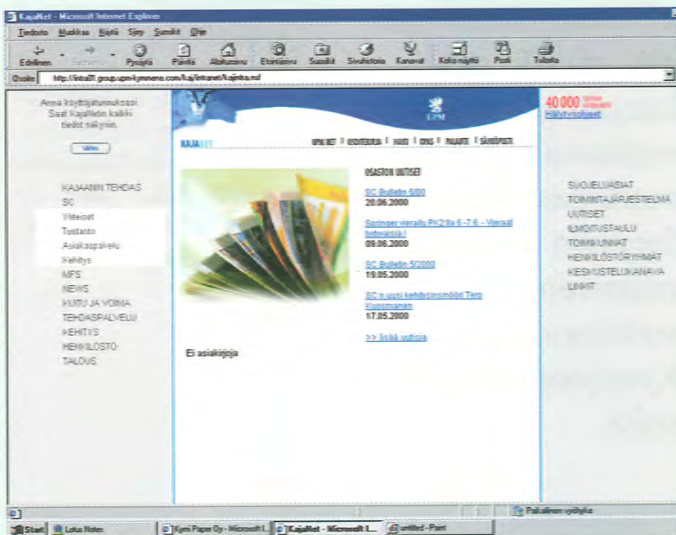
KajaNet - Microsoft Internet Explorer

Tiedosto Muokkaa Näytä Siirry Suosikit Ohje

Edellinen Seuraava Pysäytä Päivitä Aloitussivu Etsintäruutu Suosikit Sivuhistoria Kanavat Koko näyttö Posti Tulosta

Osoite http://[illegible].group.upm-kymmene.com/kaj/intranet/kajintra.nsf

Anna käyttäjätunnuksesi. Saat KajaNetin kaikki tiedot näkyviin.

Valitse

KAJAANIN TEHDAS
SC
Yhteiset
Tuotanto
Asiakaspalvelu
Kehitys
MFS
NEWS
KUITU JA VOIMA
TEHDASPALVELU
KEHITYS
HENKILÖSTÖ
TALOUS

KAJANET

UPM

UPM NET | KONSERNI | HAKU | OHJE | PALAUTE | SÄHKÖPOSTI

OSASTON UUTISET

SC Bulletin 6/00
20.06.2000

Springer vierailu PK2:lla 6.-7.6. - Vierailut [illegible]
09.06.2000

SC Bulletin 5/2000
19.05.2000

SC:n uusi kehitysinsinööri Tero Kuosmanen
17.05.2000

>> lisää uutisia

Ei asiakirjoja

40 000 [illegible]
Hätäohjeet

SUOJELUASIAT
TOIMINTAJÄRJESTELMÄ
UUTISET
ILMOITUSTAULU
TOIMIKUNNAT
HENKILÖSTÖRYHMÄT
KESKUSTELUKANAVA
LINKIT

Paikallinen intranet

Start | Lotus Notes | Kymi Paper Oy - Microsoft I... | KajaNet - Microsoft I... | untitled - Paint